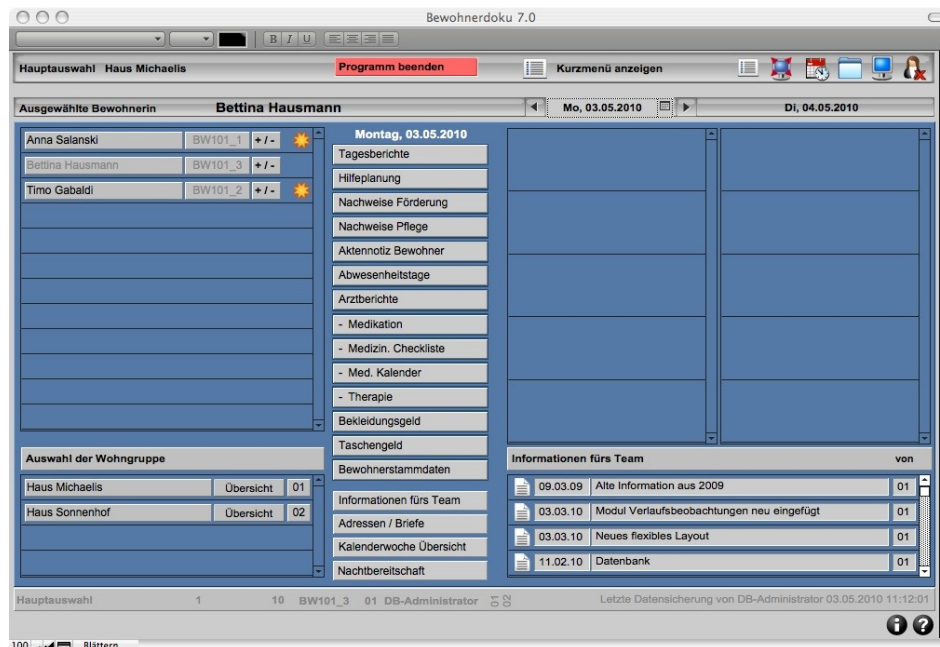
Bewohnerdoku 7.0

Hauptauswahl Haus Michaelis

Programm beenden

Kurzmenü anzeigen

Ausgewählte Bewohnerin Bettina Hausmann

Mo, 03.05.2010

Di, 04.05.2010

| | | |
|---|---|---|
| Anna Salanski | BW101_1 | +/- |
| Bettina Hausmann | BW101_3 | +/- |
| Timo Gabaldi | BW101_2 | +/- |

Montag, 03.05.2010

Tagesberichte

Hilfeplanung

Nachweise Förderung

Nachweise Pflege

Aktennotiz Bewohner

Abwesenheitstage

Arztberichte

- Medikation

- Medizin. Checkliste

- Med. Kalender

- Therapie

Bekleidungsgeld

Taschengeld

Bewohnerstammdaten

Informationen fürs Team

Adressen / Briefe

Kalenderwoche Übersicht

Nachtbereitschaft

Auswahl der Wohngruppe

| | | |
|---|---|---|
| Haus Michaelis | Übersicht | 01 |
| Haus Sonnenhof | Übersicht | 02 |

Informationen fürs Team von

| | | |
|---|---|---|
| 09.03.09 | Alte Information aus 2009 | 01 |
| 03.03.10 | Modul Verlaufsbeobachtungen neu eingefügt | 01 |
| 03.03.10 | Neues flexibles Layout | 01 |
| 11.02.10 | Datenbank | 01 |

Hauptauswahl 1 10 BW101_3 01 DB-Administrator 01 02

Letzte Datensicherung von DB-Administrator 03.05.2010 11:12:01

100 Blättern